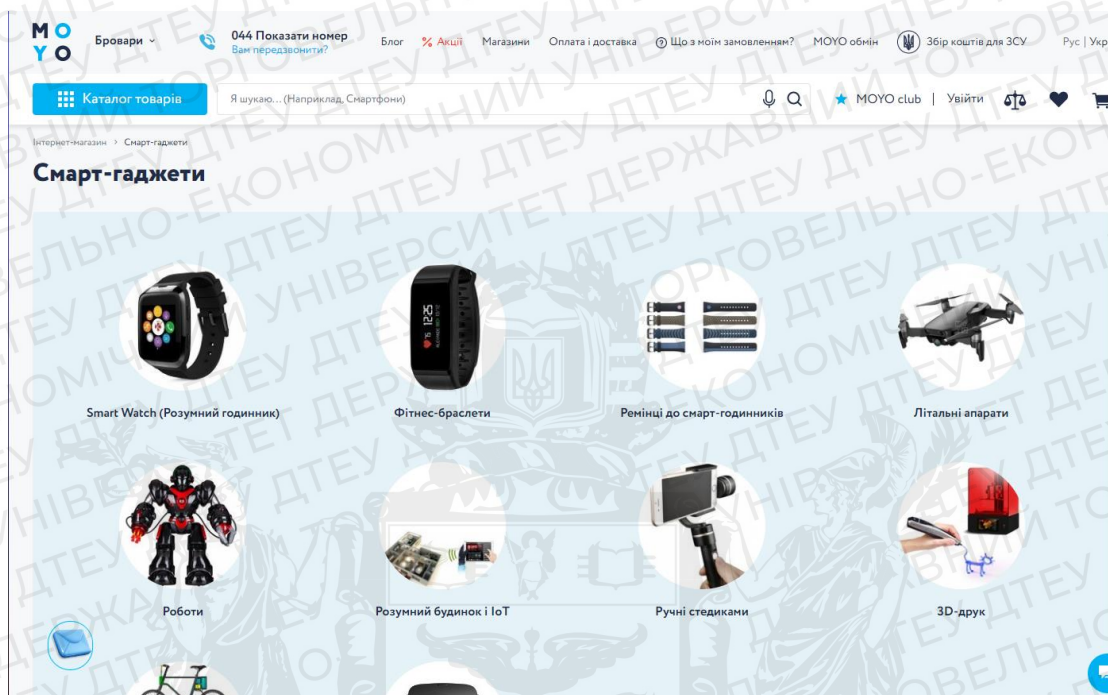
MO
YO

Бровари

044 Показати номер
Вам передзвонити?

Блог % Акції Магазини Оплата і доставка Що з моїм замовленням? MOYO обмін Збір коштів для ЗСУ Рус | Укр

Каталог товарів

Я шукаю... (Наприклад, Смартфони)

MOYO club | Увійти

Інтернет-магазин > Смарт-гаджети

Смарт-гаджети

Smart Watch (Розумний годинник)

Фітнес-браслети

Ремінці до смарт-годинників

Літальні апарати

Роботи

Розумний будинок і IoT

Ручні стедиками

3D-друк

ДТЕУ ДЕРЖАВНИЙ ТОРГОВЕЛЬНО-ЕКОНОМІЧНИЙ УНІВЕРСИТЕТ ДТЕУ